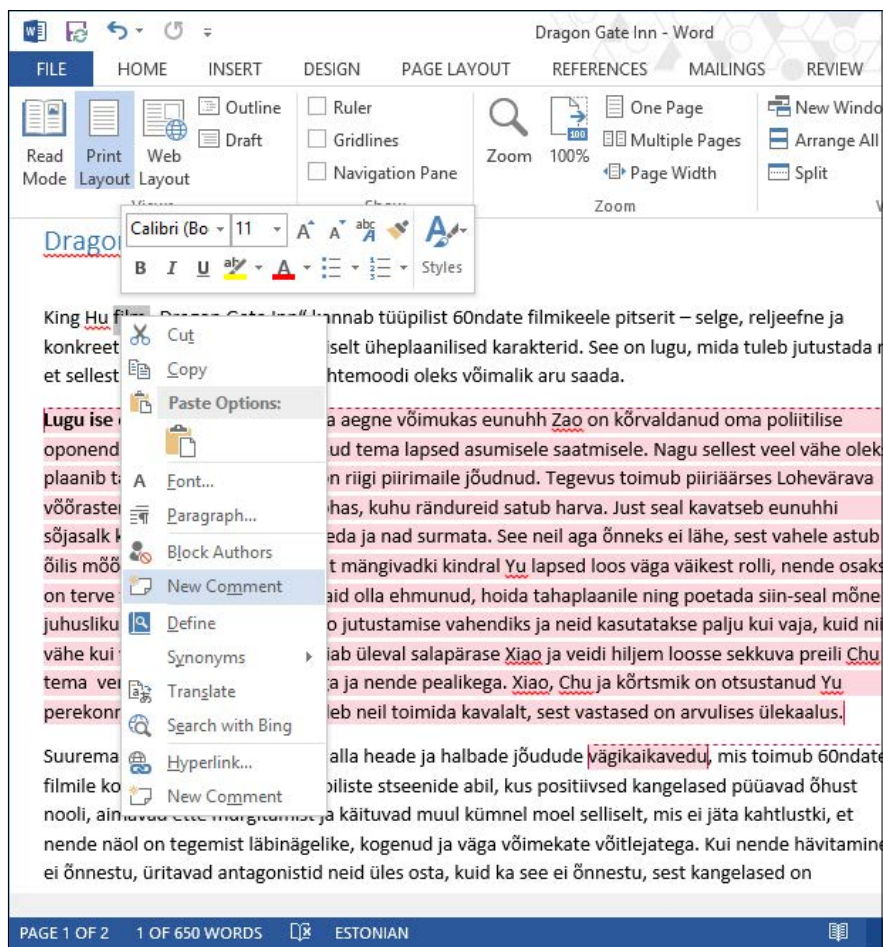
Dragon Gate Inn - Word

FILE HOME INSERT DESIGN PAGE LAYOUT REFERENCES MAILINGS REVIEW

Read Mode Print Layout Web Layout
Outline
Draft
Ruler
Gridlines
Navigation Pane
Zoom 100%
One Page
Multiple Pages
Page Width
Zoom
New Windo
Arrange All
Split

Calibri (Bo 11 A A Styles
B I U

Dragon

King Hu film „Dragon Gate Inn“ kannab tüüpilist 60ndate filmikeele pitserit – selge, reljeefne ja konkreet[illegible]iselt üheplaanilised karakterid. See on lugu, mida tuleb jutustada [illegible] et sellest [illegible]htemoodi oleks võimalik aru saada.

Lugu ise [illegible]a aegne võimukas eunuhh Zao on kõrvaldanud oma poliitilise oponend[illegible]ud tema lapsed asumisele saatmisele. Nagu sellest veel vähe olek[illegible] plaanib t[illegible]n riigi piirimaile jõudnud. Tegevus toimub piiriäärses Lohevärava võõraste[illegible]has, kuhu rändureid satub harva. Just seal kavatseb eunuhhi sõjasalk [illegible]eda ja nad surmata. See neil aga õnneks ei lähe, sest vahele astub õilis mõõ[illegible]t mängivadki kindral Yu lapsed loos väga väikest rolli, nende osak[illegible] on terve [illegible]aid olla ehmunud, hoida tahaplaanile ning poetada siin-seal mõne juhuslik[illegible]o jutustamise vahendiks ja neid kasutatakse palju kui vaja, kuid ni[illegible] vähe kui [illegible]iab üleval salapärase Xiao ja veidi hiljem loosse sekkuva preili Chu tema ve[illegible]a ja nende pealikega. Xiao, Chu ja kõrtsmik on otsustanud Yu perekon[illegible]leb neil toimida kavalalt, sest vastased on arvulises ülekaalus.

Suurema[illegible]alla heade ja halbade jõudude vägikaikavedu, mis toimub 60ndat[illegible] filmile ko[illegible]iliste stseenide abil, kus positiivsed kangelased püüavad õhust nooli, ai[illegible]ja käituvad muul kümnel moel selliselt, mis ei jäta kahtlustki, et nende näol on tegemist läbinägelike, kogenud ja väga võimekate võitlejatega. Kui nende hävitamine ei õnnestu, üritavad antagonistid neid üles osta, kuid ka see ei õnnestu, sest kangelased on

Cut
Copy
Paste Options:
Font...
Paragraph...
Block Authors
New Comment
Define
Synonyms
Translate
Search with Bing
Hyperlink...
New Comment

PAGE 1 OF 2 1 OF 650 WORDS ESTONIAN